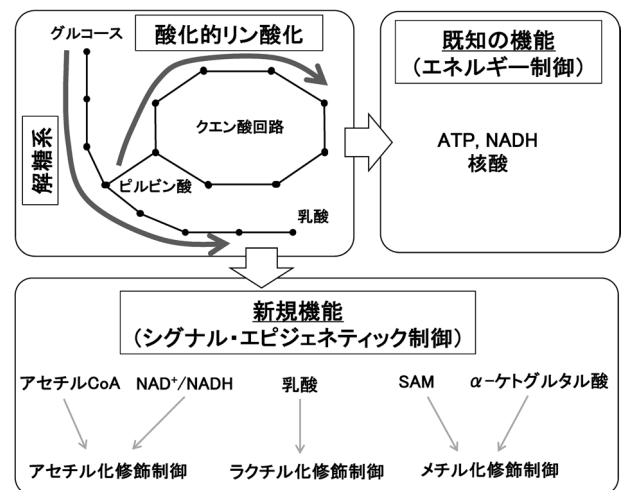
グルコース

酸化的リン酸化

解糖系

クエン酸回路

ピルビン酸

乳酸

既知の機能
（エネルギー制御）

ATP, NADH
核酸

新規機能
（シグナル・エピジェネティック制御）

アセチルCoA　NAD$^+$/NADH　乳酸　SAM　$\alpha$-ケトグルタル酸

アセチル化修飾制御　ラクチル化修飾制御　メチル化修飾制御